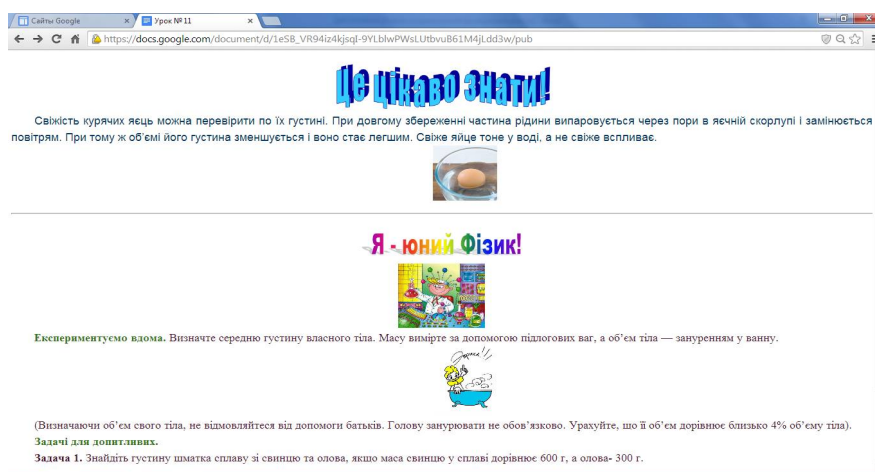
Сайты Google
Урок № 11
https://docs.google.com/document/d/1eS8_VR94iz4kjsql-9YLblwPWsLUtbvuB61M4jL.dd3w/pub

Це цікаво знати!

Свіжість курячих яєць можна перевірити по їх густині. При довгому збереженні частина рідини випаровується через пори в яєчній скорлупі і замінюється повітрям. При тому ж об'ємі його густина зменшується і воно стає легшим. Свіже яйце тоне у воді, а не свіже вспливає.

Я - юний Фізик!

Експериментуємо вдома. Визначте середню густину власного тіла. Масу виміряйте за допомогою підлогових ваг, а об'єм тіла — зануренням у ванну.

(Визначаючи об'єм свого тіла, не відмовляйтеся від допомоги батьків. Голову занурювати не обов'язково. Урахуйте, що її об'єм дорівнює близько 4% об'єму тіла).

Задачі для допитливих.

Задача 1. Знайдіть густину шматка сплаву зі свинцю та олова, якщо маса свинцю у сплаві дорівнює 600 г, а олова- 300 г.